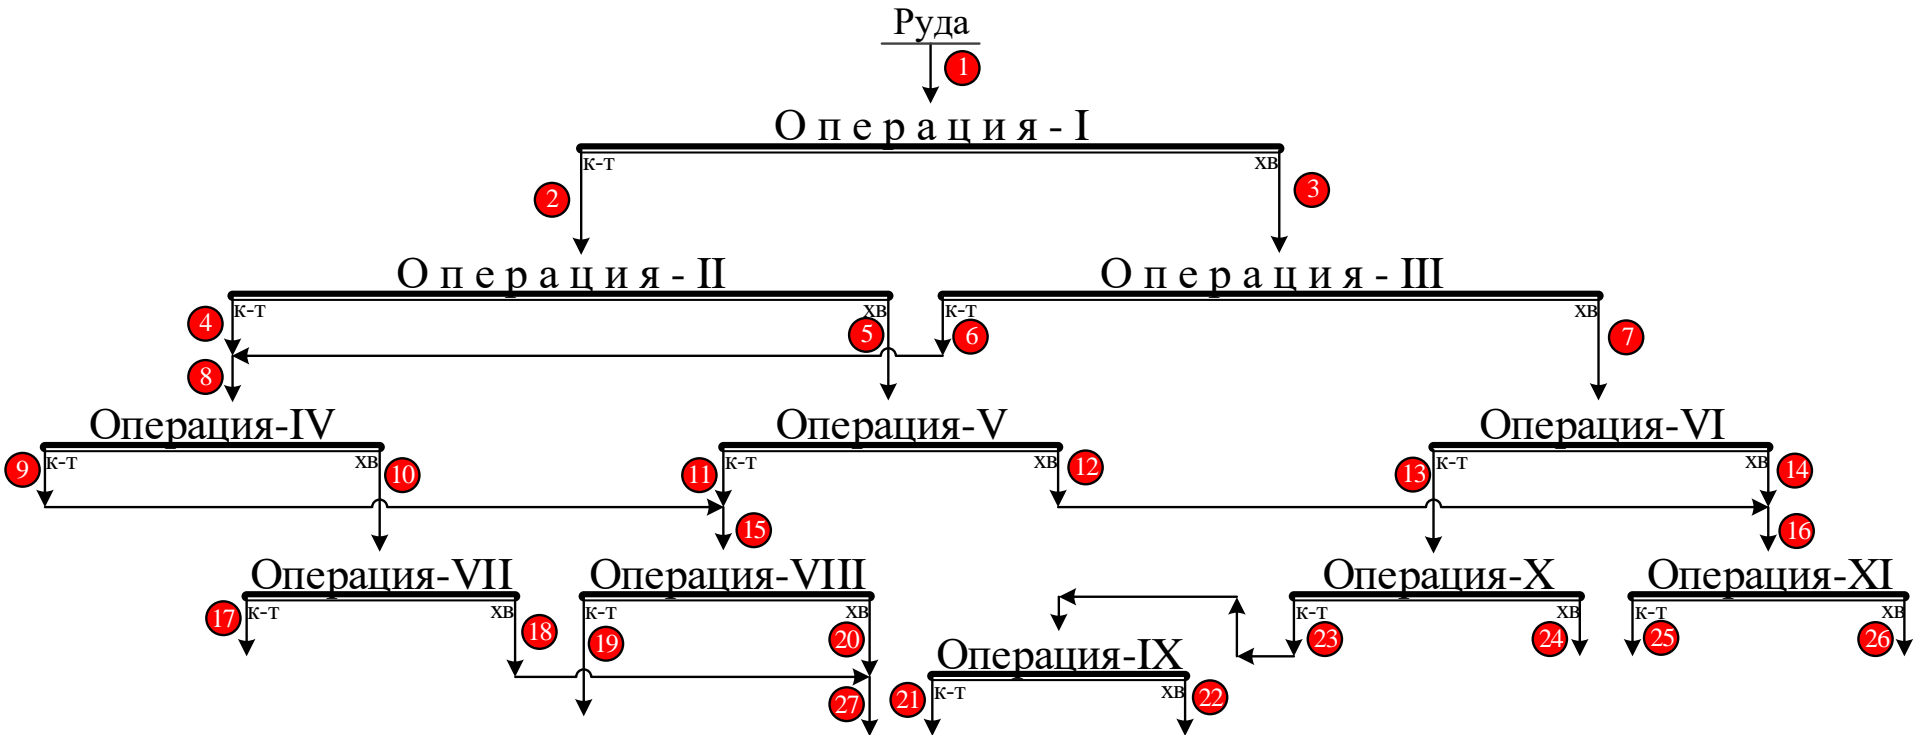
Руда
1
О п е р а ц и я - I
к-т
хв
2
3
О п е р а ц и я - II
к-т
хв
4
5
О п е р а ц и я - III
к-т
хв
6
7
8
Операция-IV
к-т
хв
9
10
Операция-V
к-т
хв
11
12
Операция-VI
к-т
хв
13
14
15
16
Операция-VII
к-т
хв
17
18
Операция-VIII
к-т
хв
19
20
Операция-X
к-т
хв
23
24
Операция-XI
к-т
хв
25
26
Операция-IX
к-т
хв
21
22
27